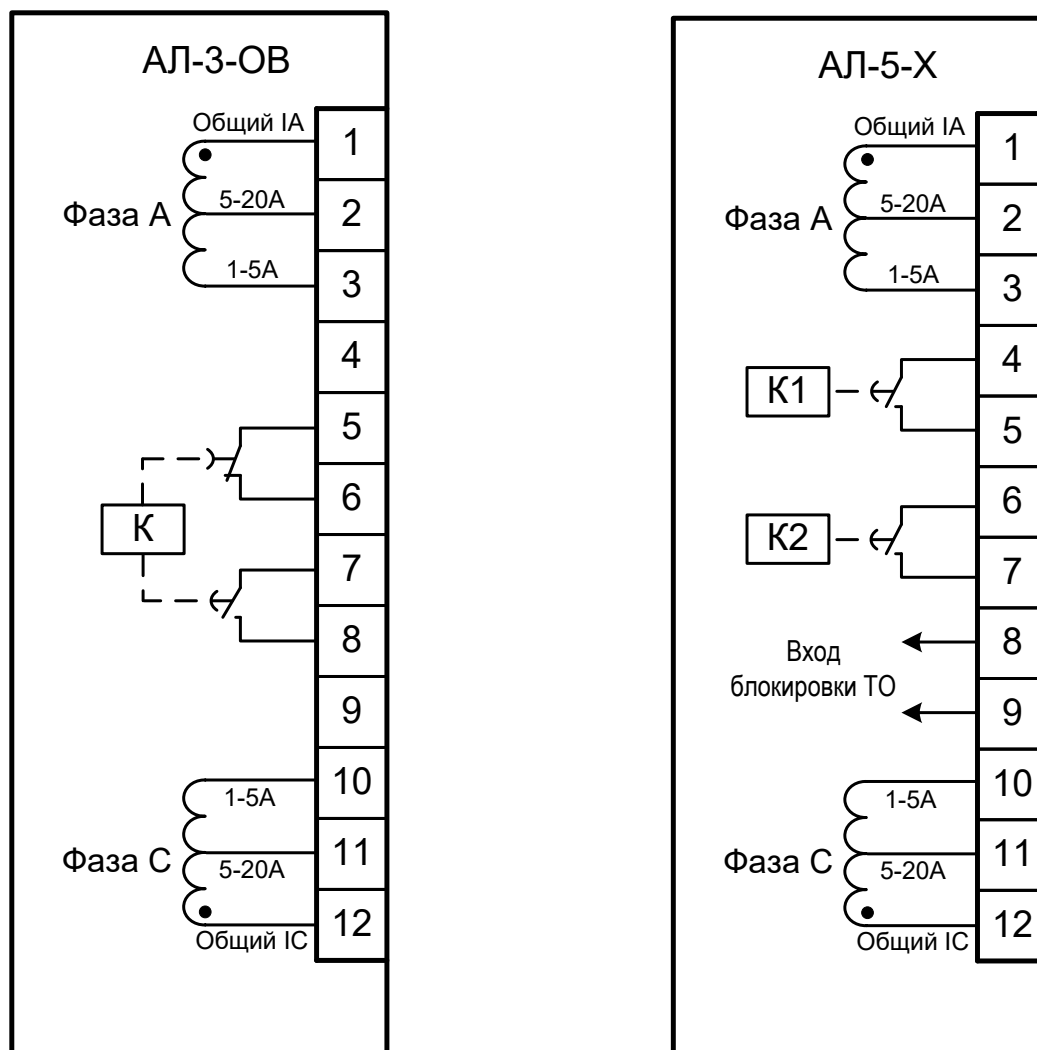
АЛ-3-ОВ

Общий IA
1
5-20А
2
Фаза А
1-5А
3
4
5
6
К
7
8
9
1-5А
10
Фаза С
5-20А
11
12
Общий IC

АЛ-5-Х

Общий IA
1
5-20А
2
Фаза А
1-5А
3
4
К1
5
6
К2
7
Вход блокировки ТО
8
9
1-5А
10
Фаза С
5-20А
11
12
Общий IC